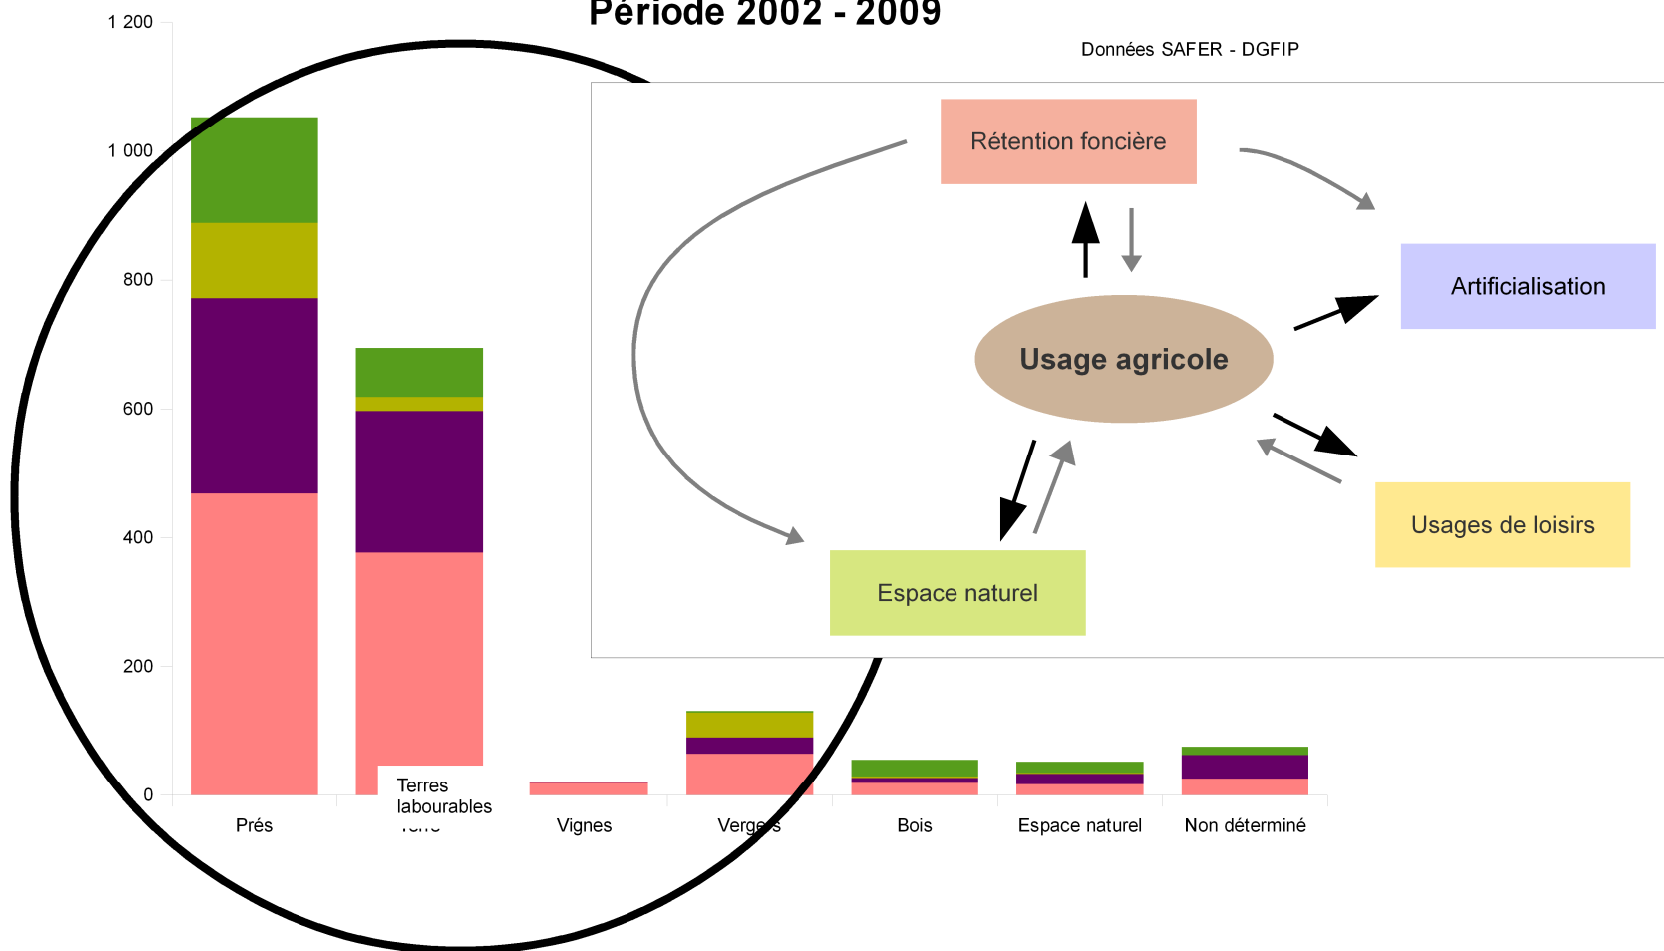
Période 2002 - 2009

Données SAFER - DGFIP

1 200
1 000
800
600
400
200
0

Prés
Terres labourables
Vignes
Vergers
Bois
Espace naturel
Non déterminé

Rétention foncière

Artificialisation

Usage agricole

Usages de loisirs

Espace naturel